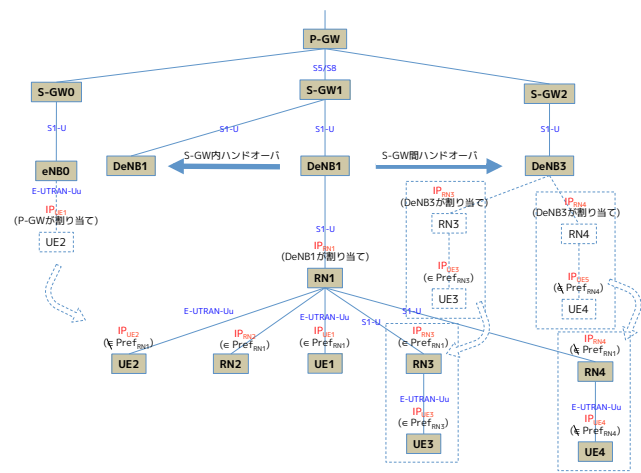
P-GW

S5/S8

S-GW0

S-GW1

S-GW2

S1-U

S1-U

S1-U

S1-U

eNB0

DeNB1

S-GW内ハンドオーバ

DeNB1

S-GW間ハンドオーバ

DeNB3

E-UTRAN-Uu

$IP_{UE1}$
(P-GWが割り当て)

UE2

$IP_{RN3}$
(DeNB3が割り当て)

RN3

$IP_{UE3}$
(∈$Pref_{RN3}$)

UE3

$IP_{RN4}$
(DeNB3が割り当て)

RN4

$IP_{UE5}$
(∈$Pref_{RN4}$)

UE4

S1-U

$IP_{RN1}$
(DeNB1が割り当て)

RN1

E-UTRAN-Uu

E-UTRAN-Uu

S1-U

S1-U

$IP_{UE2}$
(∈$Pref_{RN1}$)

UE2

$IP_{RN2}$
(∈$Pref_{RN1}$)

RN2

$IP_{UE1}$
(∈$Pref_{RN1}$)

UE1

$IP_{RN3}$
(∈$Pref_{RN1}$)

RN3

E-UTRAN-Uu

$IP_{UE3}$
(∈$Pref_{RN3}$)

UE3

$IP_{RN4}$
(∈$Pref_{RN1}$)

RN4

E-UTRAN-Uu

$IP_{UE4}$
(∈$Pref_{RN4}$)

UE4